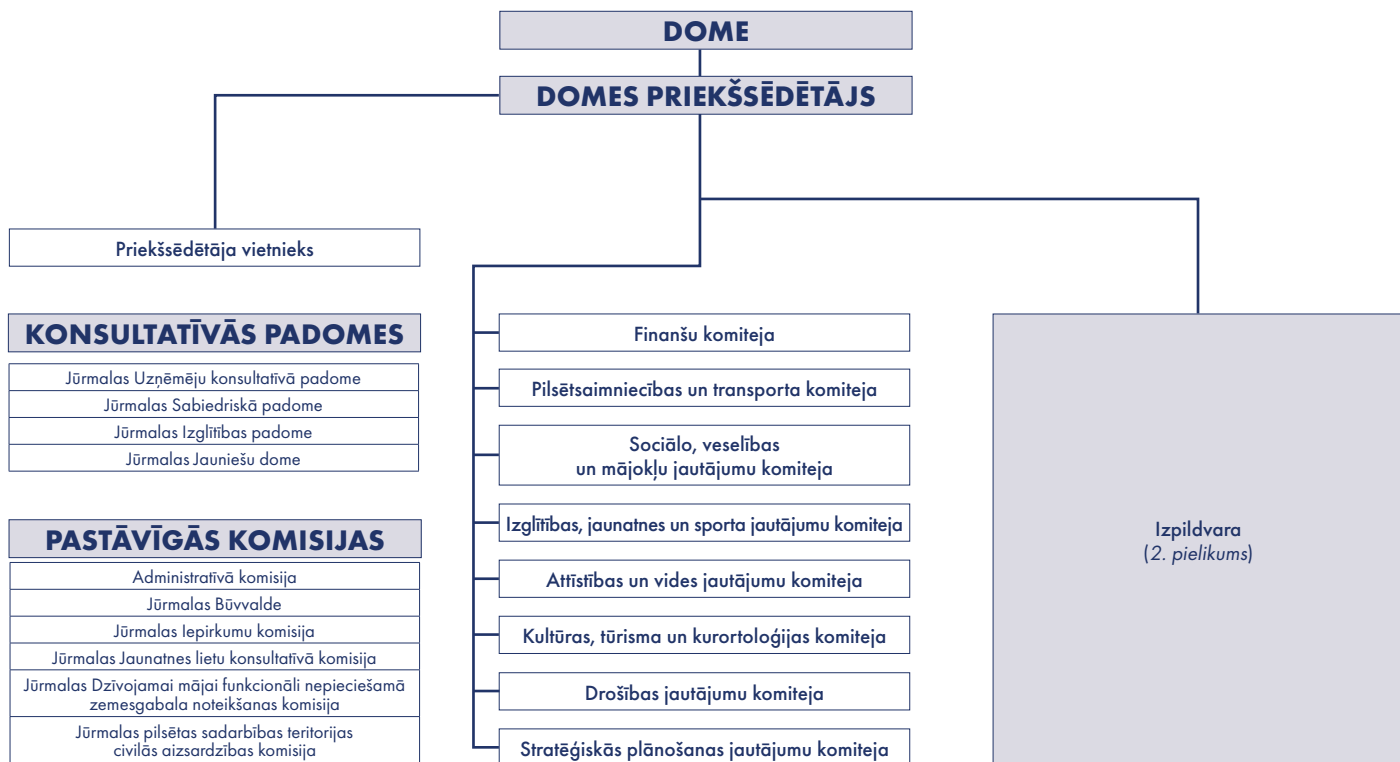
DOME

DOMES PRIEKŠSĒDĒTĀJS

Priekšsēdētāja vietnieks

KONSULTATĪVĀS PADOMES

Jūrmalas Uzņēmēju konsultatīvā padome
Jūrmalas Sabiedriskā padome
Jūrmalas Izglītības padome
Jūrmalas Jauniešu dome

PASTĀVĪGĀS KOMISIJAS

Administratīvā komisija
Jūrmalas Būvvalde
Jūrmalas Iepirkumu komisija
Jūrmalas Jaunatnes lietu konsultatīvā komisija
Jūrmalas Dzīvojamai mājai funkcionāli nepieciešamā zemesgabala noteikšanas komisija
Jūrmalas pilsētas sadarbības teritorijas civilās aizsardzības komisija

Finanšu komiteja

Pilsētsaimniecības un transporta komiteja

Sociālo, veselības un mājokļu jautājumu komiteja

Izglītības, jaunatnes un sporta jautājumu komiteja

Attīstības un vides jautājumu komiteja

Kultūras, tūrisma un kurortoloģijas komiteja

Drošības jautājumu komiteja

Stratēģiskās plānošanas jautājumu komiteja

Izpildvara
(2. pielikums)